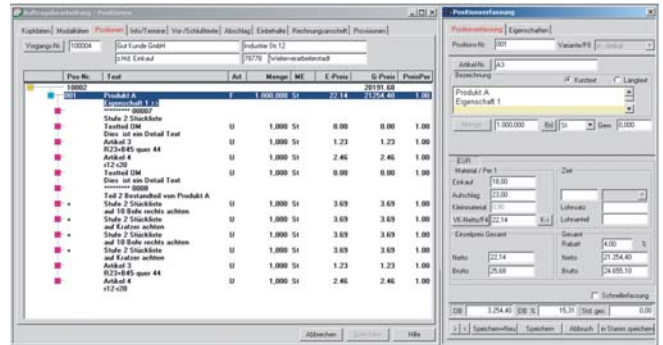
Auftragsbearbeitung / Positionen

Kopfdaten | Modalitäten | Positionen | Info/Termine | Vor-/Schlußtexte | Abschlag | Einbehalte | Rechnungsanschrift | Provisionen

Vorgangs-Nr. 100004 | Gut Kunde GmbH | Industrie Str.12
z.Hd. Einkauf | 78776 | Weiterverarbeitestadt

| Pos-Nr. | Text | Art | Menge | ME | E-Preis | G-Preis | PreisPer |
|---|---|---|---|---|---|---|---|
| 10002 | | | | | | 20191.68 | |
| 001 | Produkt A Eigenschaft 1 s2 | F | 1.000,000 | St | 22.14 | 21254.40 | 100 |
| | ********* 00007 | | | | | | |
| | Stufe 2 Stückliste | | | | | | |
| | Testtxt OM Dies ist ein Detail Text | U | 1,000 | St | 0.00 | 0.00 | 100 |
| | Artikel 3 R23+B45 quer 44 | U | 1,000 | St | 1.23 | 1.23 | 100 |
| | Artikel 4 s12 s20 | U | 1,000 | St | 2.46 | 2.46 | 100 |
| | Testtxt OM Dies ist ein Detail Text | U | 1,000 | St | 0.00 | 0.00 | 100 |
| | ********* 0008 | | | | | | |
| | Teil 2 Bestandteil von Produkt A | | | | | | |
| | Stufe 2 Stückliste auf 10 Bohr rechts achten | U | 1,000 | St | 3.69 | 3.69 | 100 |
| | Stufe 2 Stückliste auf Kratzer achten | U | 1,000 | St | 3.69 | 3.69 | 100 |
| | Stufe 2 Stückliste auf 10 Bohr rechts achten | U | 1,000 | St | 3.69 | 3.69 | 100 |
| | Stufe 2 Stückliste auf Kratzer achten | U | 1,000 | St | 3.69 | 3.69 | 100 |
| | Artikel 3 R23+B45 quer 44 | U | 1,000 | St | 1.23 | 1.23 | 100 |
| | Artikel 4 s12 s20 | U | 1,000 | St | 2.46 | 2.46 | 100 |

Abbrechen | Speichern | Hilfe

Positionserfassung

Positionserfassung | Eigenschaften

Positions-Nr. 001 | Variante/Fil | 0 Einkauf

Artikel-Nr. A3

Bezeichnung | Kurztext | Langtext

Produkt A
Eigenschaft 1

Menge | 1.000,000 | Eht | St | Gew. | 0,000

EUR
Material / Per 1 | Ziel

Einkauf 18,00
Aufschlag 23,00
Kleinmaterial 0,00 | Lohnsatz
VK-Netto/FA 22,14 | K> | Lohnanteil

Einzelpreis | Gesamt
Rabatt 4,00 %
Netto 22,14 | Netto 21.254,40
Brutto 25,68 | Brutto 24.655,10

Schnellerfassung

DB 3.254,40 | DB % 15,31 | Std. ges. 0,00

> | < | Speichern+Neu | Speichern | Abbruch | in Stamm speichern